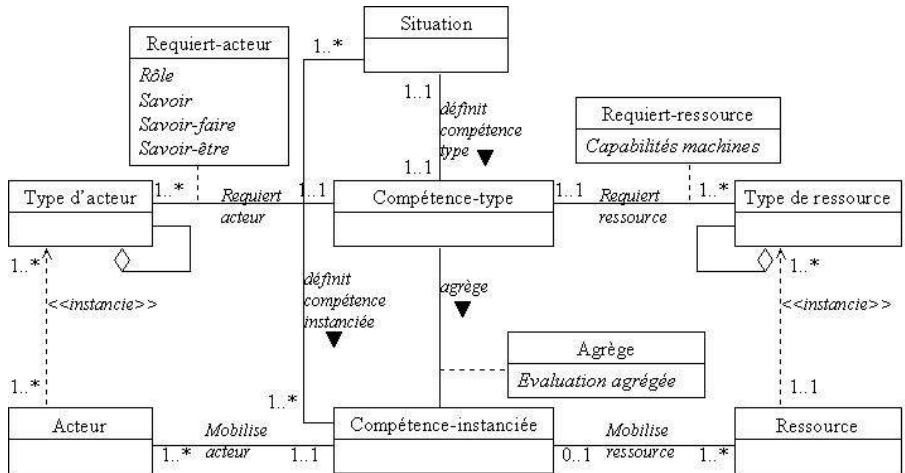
Situation

Requiert-acteur

Rôle
Savoir
Savoir-faire
Savoir-être

1..*

1..1

définit compétence type ▼

1..1

Requiert-ressource

Capabilités machines

Type d'acteur

1..*

Requiert acteur

1..1

Compétence-type

1..1

Requiert ressource

1..*

Type de ressource

1..*

<<instancie>>

définit compétence instanciée ▼

agrège ▼

1..*

<<instancie>>

Agrège

Evaluation agrégée

1..*

1..1

1..*

Acteur

1..*

Mobilise acteur

1..1

Compétence-instanciée

0..1

Mobilise ressource

1..*

Ressource